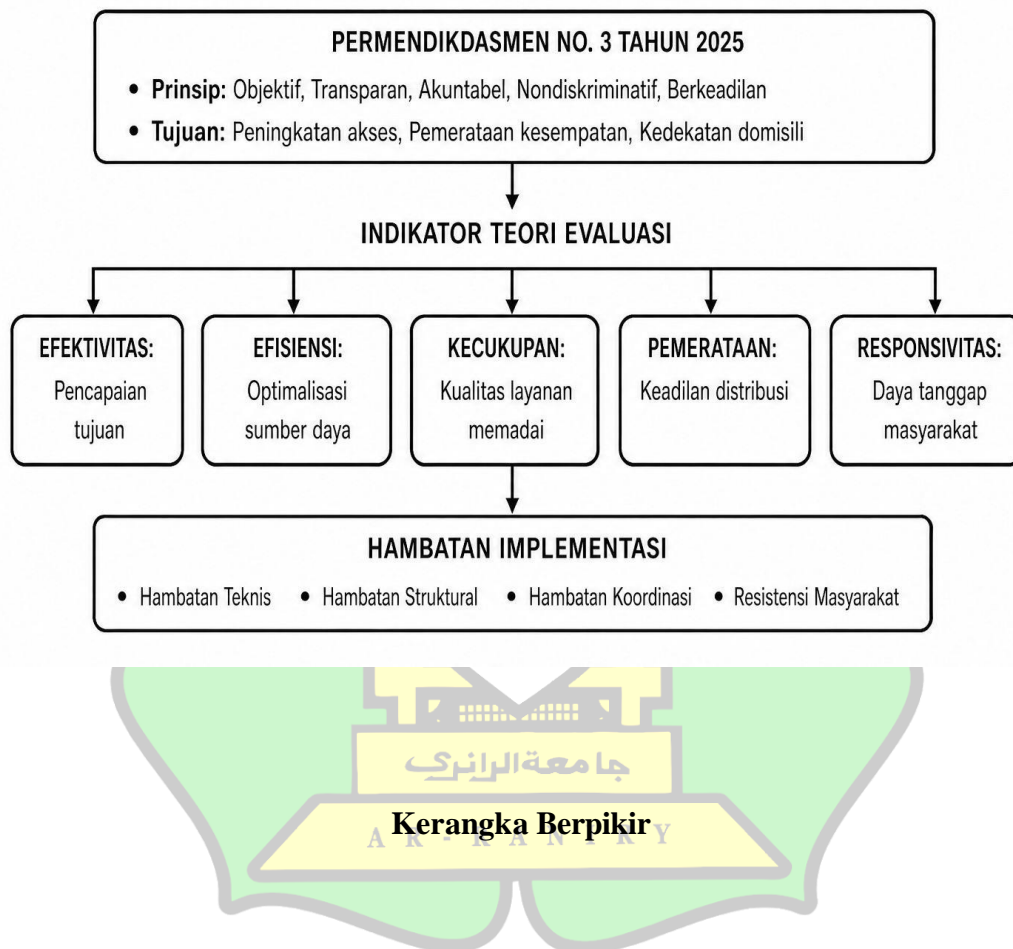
PERMENDIKDASMEN NO. 3 TAHUN 2025

• **Prinsip:** Objektif, Transparan, Akuntabel, Nondiskriminatif, Berkeadilan
• **Tujuan:** Peningkatan akses, Pemerataan kesempatan, Kedekatan domisili

INDIKATOR TEORI EVALUASI

EFEKTIVITAS: Pencapaian tujuan

EFISIENSI: Optimalisasi sumber daya

KECUKUPAN: Kualitas layanan memadai

PEMERATAAN: Keadilan distribusi

RESPONSIVITAS: Daya tanggap masyarakat

HAMBATAN IMPLEMENTASI

• Hambatan Teknis • Hambatan Struktural • Hambatan Koordinasi • Resistensi Masyarakat

جامعة الرانري
A R - R A N I R Y

Kerangka Berpikir